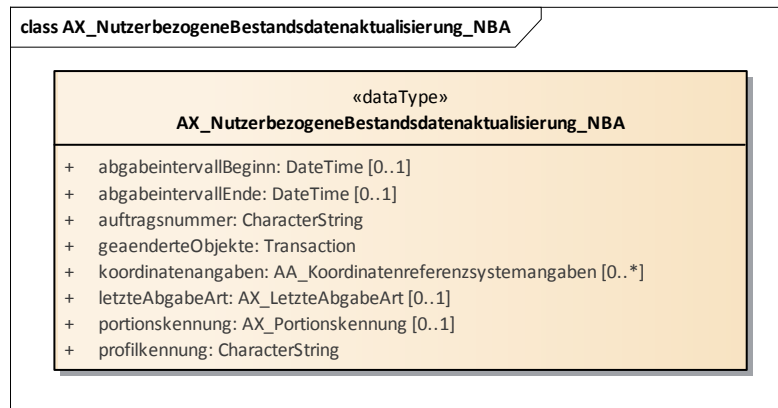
class AX_NutzerbezogeneBestandsdatenaktualisierung_NBA

«dataType»
AX_NutzerbezogeneBestandsdatenaktualisierung_NBA

+ abgabeintervallBeginn: DateTime [0..1]
+ abgabeintervallEnde: DateTime [0..1]
+ auftragsnummer: CharacterString
+ geaenderteObjekte: Transaction
+ koordinatenangaben: AA_Koordinatenreferenzsystemangaben [0..*]
+ letzteAbgabeArt: AX_LetzteAbgabeArt [0..1]
+ portionskennung: AX_Portionskennung [0..1]
+ profilkennung: CharacterString